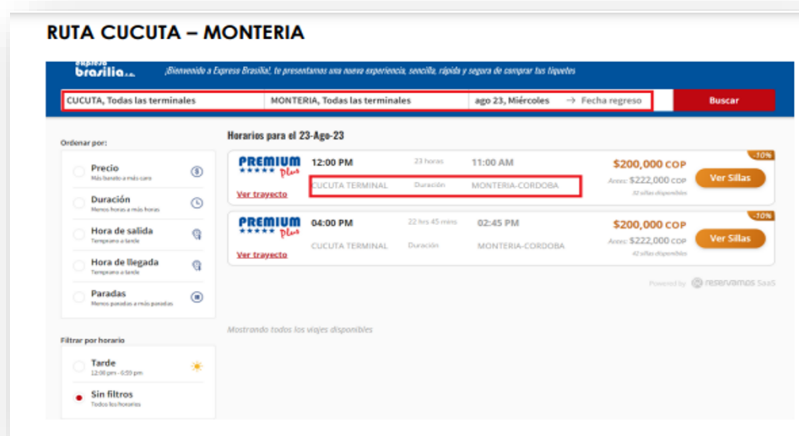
RUTA CUCUTA – MONTERIA

expreso brasilia s.a.

¡Bienvenido a Expreso Brasilia!, te presentamos una nueva experiencia, sencilla, rápida y segura de comprar tus tiquetes

CUCUTA, Todas las terminales
MONTERIA, Todas las terminales
ago 23, Miércoles
→ Fecha regreso
Buscar

Ordenar por:

Precio
Más barato a más caro

Duración
Menos horas a más horas

Hora de salida
Temprano a tarde

Hora de llegada
Temprano a tarde

Paradas
Menos paradas a más paradas

Filtrar por horario

Tarde
12:00 pm - 6:59 pm

Sin filtros
Todos los horarios

Horarios para el 23-Ago-23

PREMIUM Plus
Ver trayecto
12:00 PM
23 horas
11:00 AM
CUCUTA TERMINAL
Duración
MONTERIA-CORDOBA
-10%
$200,000 COP
Antes: $222,000 COP
32 sillas disponibles
Ver Sillas

PREMIUM Plus
Ver trayecto
04:00 PM
22 hrs 45 mins
02:45 PM
CUCUTA TERMINAL
Duración
MONTERIA-CORDOBA
-10%
$200,000 COP
Antes: $222,000 COP
42 sillas disponibles
Ver Sillas

Powered by reservamos SaaS

Mostrando todos los viajes disponibles